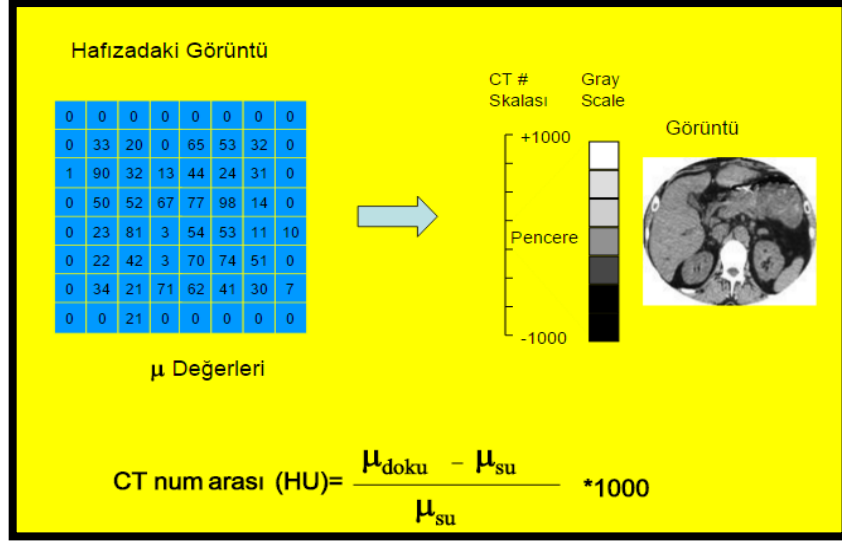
Hafızadaki Görüntü

| 0 | 0 | 0 | 0 | 0 | 0 | 0 | 0 |
|---|---|---|---|---|---|---|---|
| 0 | 33 | 20 | 0 | 65 | 53 | 32 | 0 |
| 1 | 90 | 32 | 13 | 44 | 24 | 31 | 0 |
| 0 | 50 | 52 | 67 | 77 | 98 | 14 | 0 |
| 0 | 23 | 81 | 3 | 54 | 53 | 11 | 10 |
| 0 | 22 | 42 | 3 | 70 | 74 | 51 | 0 |
| 0 | 34 | 21 | 71 | 62 | 41 | 30 | 7 |
| 0 | 0 | 21 | 0 | 0 | 0 | 0 | 0 |

$\mu$ Değerleri

CT # Skalası

Gray Scale

+1000

Pencere

-1000

Görüntü

CT num arası (HU)= $\frac{\mu_{doku} - \mu_{su}}{\mu_{su}}$ *1000